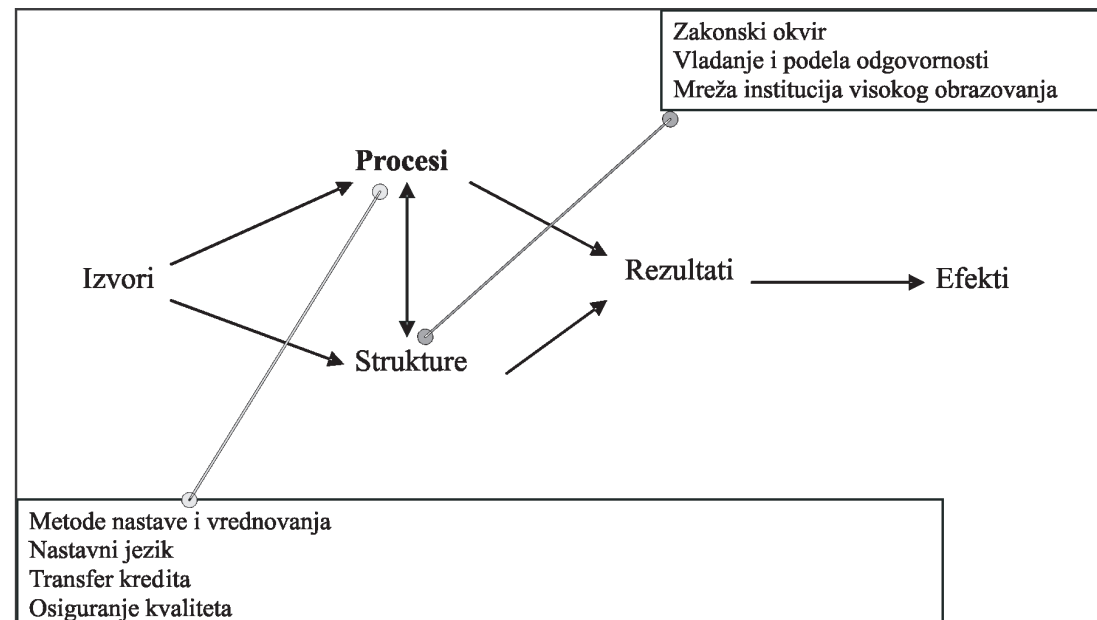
Zakonski okvir
Vladanje i podela odgovornosti
Mreža institucija visokog obrazovanja

Procesi

Izvori

Rezultati

Efekti

Strukture

Metode nastave i vrednovanja
Nastavni jezik
Transfer kredita
Osiguranje kvaliteta